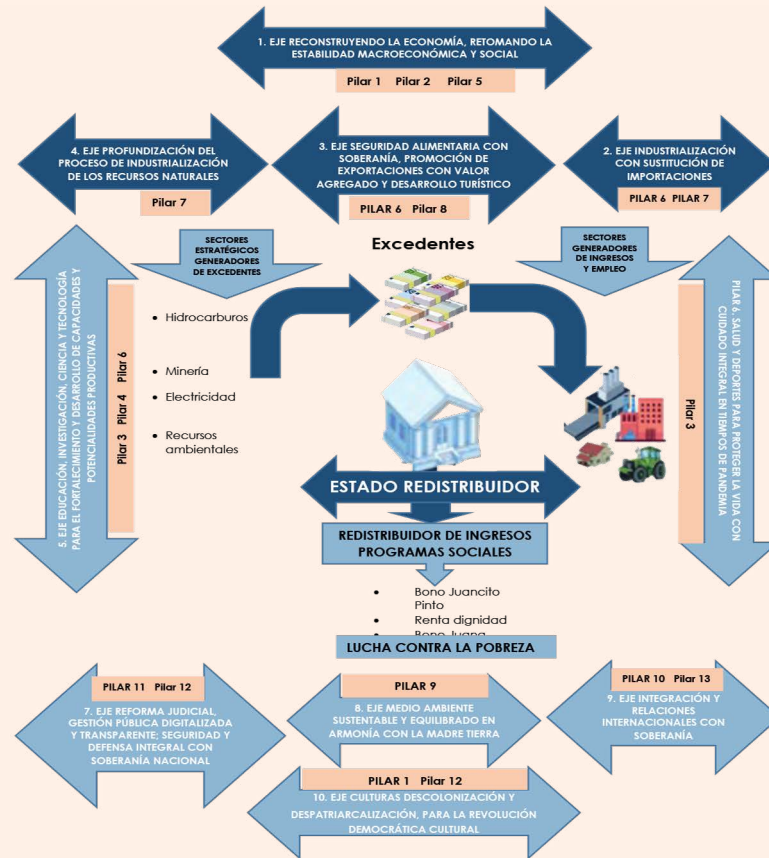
1. EJE RECONSTRUYENDO LA ECONOMÍA, RETOMANDO LA ESTABILIDAD MACROECONÓMICA Y SOCIAL

Pilar 1 Pilar 2 Pilar 5

4. EJE PROFUNDIZACIÓN DEL PROCESO DE INDUSTRIALIZACIÓN DE LOS RECURSOS NATURALES

Pilar 7

3. EJE SEGURIDAD ALIMENTARIA CON SOBERANÍA, PROMOCIÓN DE EXPORTACIONES CON VALOR AGREGADO Y DESARROLLO TURÍSTICO

PILAR 6 Pilar 8

2. EJE INDUSTRIALIZACIÓN CON SUSTITUCIÓN DE IMPORTACIONES

PILAR 6 PILAR 7

SECTORES ESTRATÉGICOS GENERADORES DE EXCEDENTES

Excedentes

SECTORES GENERADORES DE INGRESOS Y EMPLEO

5. EJE EDUCACIÓN, INVESTIGACIÓN, CIENCIA Y TECNOLOGÍA PARA EL FORTALECIMIENTO Y DESARROLLO DE CAPACIDADES Y POTENCIALIDADES PRODUCTIVAS

Pilar 3 Pilar 4 Pilar 6

• Hidrocarburos
• Minería
• Electricidad
• Recursos ambientales

PILAR 6. SALUD Y DEPORTES PARA PROTEGER LA VIDA CON CUIDADO INTEGRAL EN TIEMPOS DE PANDEMIA

Pilar 3

ESTADO REDISTRIBUIDOR

REDISTRIBUIDOR DE INGRESOS PROGRAMAS SOCIALES

• Bono Juancito Pinto
• Renta dignidad
• Bono Juana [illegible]

LUCHA CONTRA LA POBREZA

PILAR 11 Pilar 12

7. EJE REFORMA JUDICIAL, GESTIÓN PÚBLICA DIGITALIZADA Y TRANSPARENTE; SEGURIDAD Y DEFENSA INTEGRAL CON SOBERANÍA NACIONAL

PILAR 9

8. EJE MEDIO AMBIENTE SUSTENTABLE Y EQUILIBRADO EN ARMONÍA CON LA MADRE TIERRA

PILAR 10 Pilar 13

9. EJE INTEGRACIÓN Y RELACIONES INTERNACIONALES CON SOBERANÍA

PILAR 1 Pilar 12

10. EJE CULTURAS DESCOLONIZACIÓN Y DESPATRIARCALIZACIÓN, PARA LA REVOLUCIÓN DEMOCRÁTICA CULTURAL